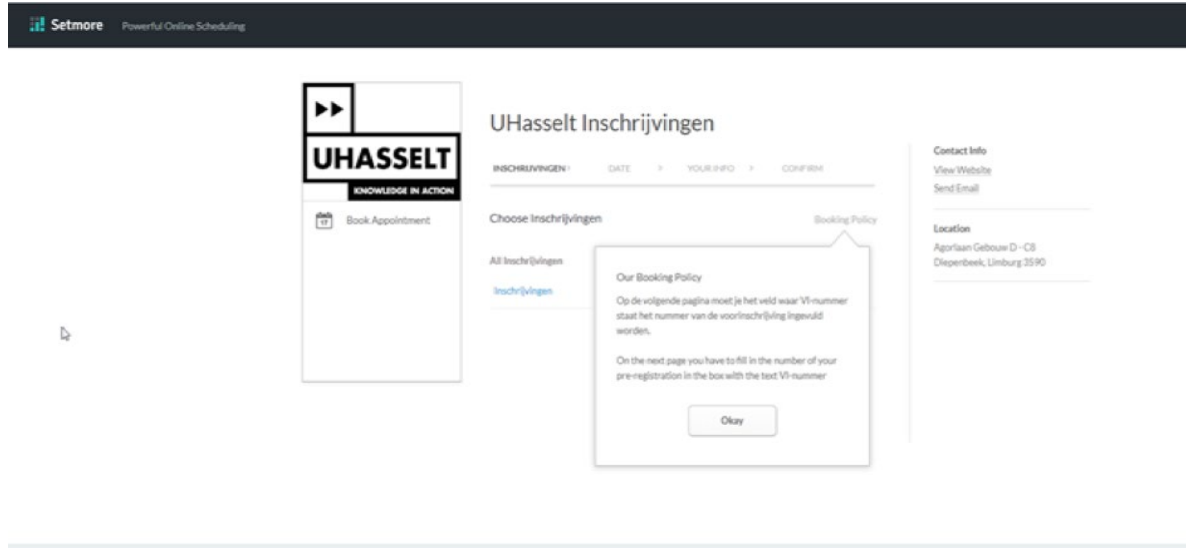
Setmore Powerful Online Scheduling

UHASSELT
KNOWLEDGE IN ACTION

17 Book Appointment

UHasselt Inschrijvingen

INSCHRIJVINGEN > DATE > YOUR INFO > CONFIRM

Choose Inschrijvingen

Booking Policy

All Inschrijvingen

Inschrijvingen

Our Booking Policy

Op de volgende pagina moet je het veld waar VI-nummer staat het nummer van de voorinschrijving ingevuld worden.

On the next page you have to fill in the number of your pre-registration in the box with the text VI-nummer

Okay

Contact Info
View Website
Send Email

Location
Agoralaan Gebouw D - C8
Diepenbeek, Limburg 3590